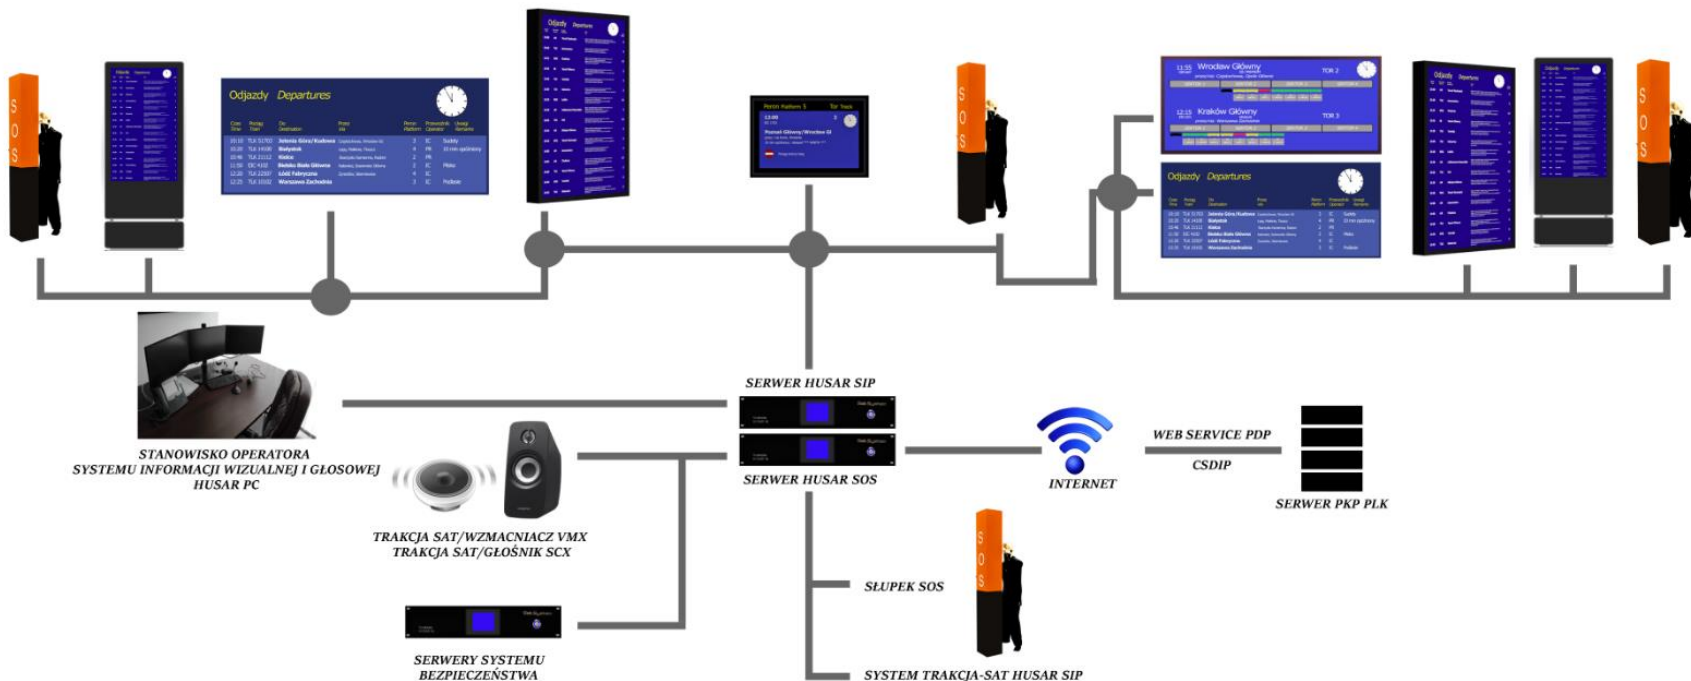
Odjazdy Departures

Odjazdy Departures

Wrocław Główny

TOR 2

Kraków Główny

TOR 3

Odjazdy Departures

SOS

SOS

SOS

SOS

SERWER HUSAR SIP

STANOWISKO OPERATORA SYSTEMU INFORMACJI WIZUALNEJ I GŁOSOWEJ HUSAR PC

SERWER HUSAR SOS

INTERNET

WEB SERVICE PDP

CSDIP

SERWER PKP PLK

TRAKCJA SAT/WZMACNIACZ VMX TRAKCJA SAT/GŁOŚNIK SCX

SŁUPEK SOS

SERWERY SYSTEMU BEZPIECZEŃSTWA

SYSTEM TRAKCJA-SAT HUSAR SIP